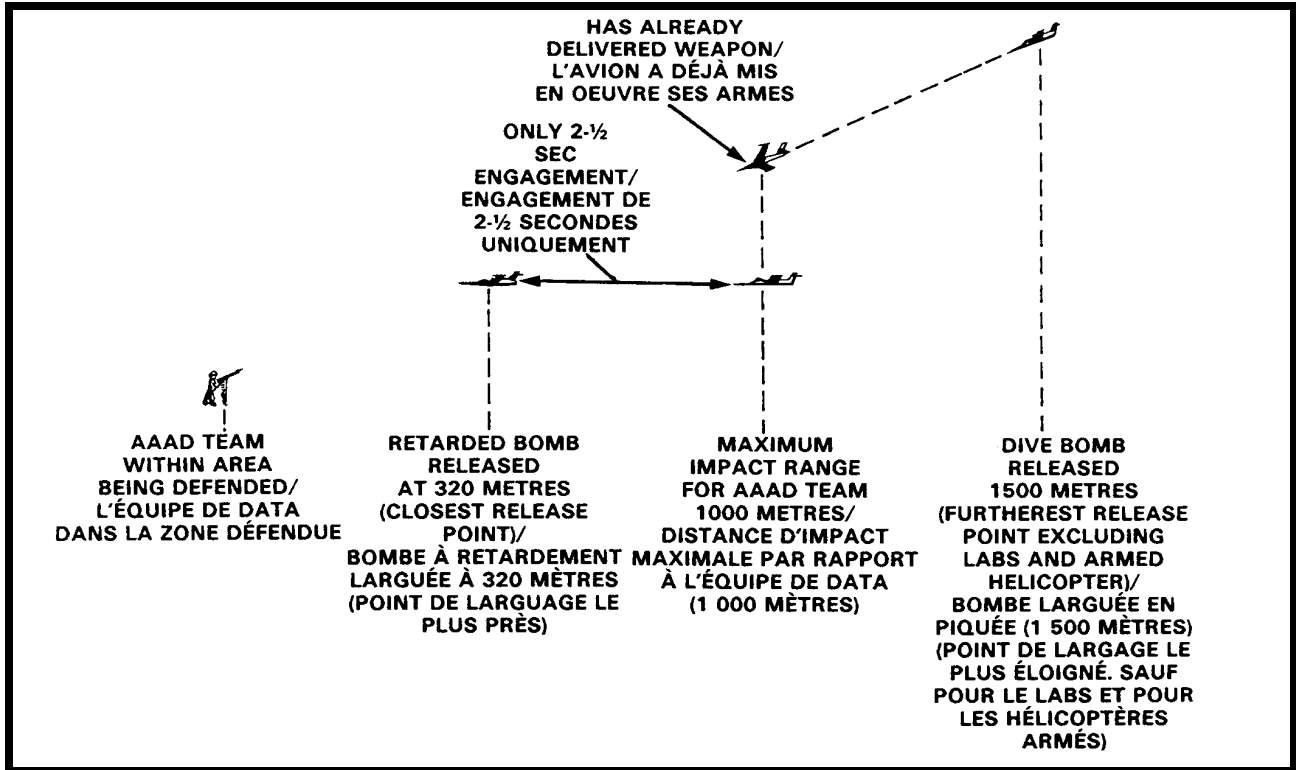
HAS ALREADY DELIVERED WEAPON/ L'AVION A DÉJÀ MIS EN OEUVRE SES ARMES

ONLY 2-½ SEC ENGAGEMENT/ ENGAGEMENT DE 2-½ SECONDES UNIQUEMENT

AAAD TEAM WITHIN AREA BEING DEFENDED/ L'ÉQUIPE DE DATA DANS LA ZONE DÉFENDUE

RETARDED BOMB RELEASED AT 320 METRES (CLOSEST RELEASE POINT)/ BOMBE À RETARDEMENT LARGUÉE À 320 MÈTRES (POINT DE LARGUAGE LE PLUS PRÈS)

MAXIMUM IMPACT RANGE FOR AAAD TEAM 1000 METRES/ DISTANCE D'IMPACT MAXIMALE PAR RAPPORT À L'ÉQUIPE DE DATA (1 000 MÈTRES)

DIVE BOMB RELEASED 1500 METRES (FURTHEREST RELEASE POINT EXCLUDING LABS AND ARMED HELICOPTER)/ BOMBE LARGUÉE EN PIQUÉE (1 500 MÈTRES) (POINT DE LARGAGE LE PLUS ÉLOIGNÉ. SAUF POUR LE LABS ET POUR LES HÉLICOPTÈRES ARMÉS)